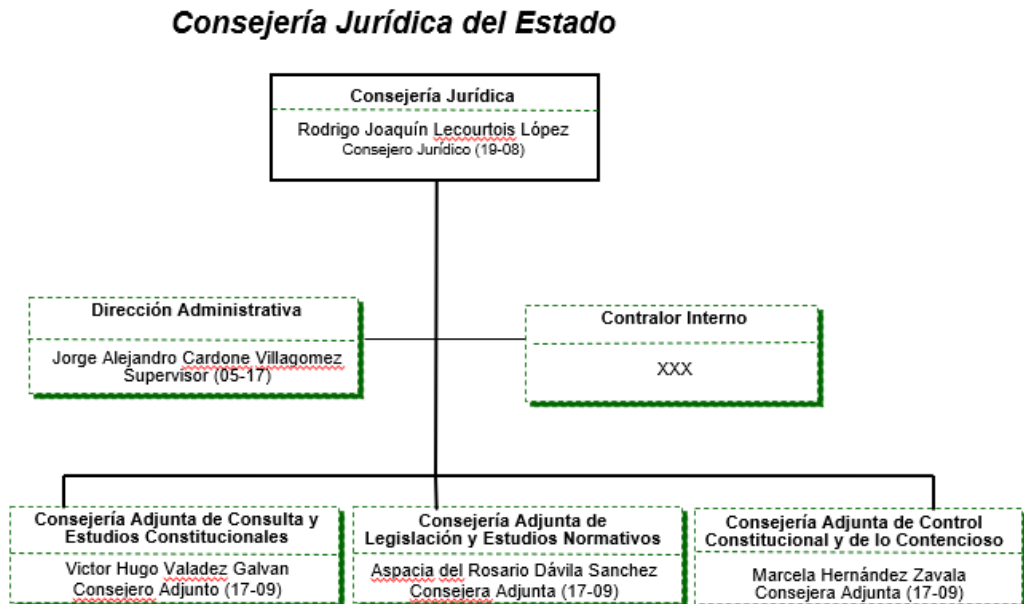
Consejería Jurídica del Estado

Consejería Jurídica

Rodrigo Joaquín Lecourtois López
Consejero Jurídico (19-08)

Dirección Administrativa

Jorge Alejandro Cardone Villagomez
Supervisor (05-17)

Contralor Interno

XXX

Consejería Adjunta de Consulta y Estudios Constitucionales

Victor Hugo Valadez Galvan
Consejero Adjunto (17-09)

Consejería Adjunta de Legislación y Estudios Normativos

Aspacia del Rosario Dávila Sanchez
Consejera Adjunta (17-09)

Consejería Adjunta de Control Constitucional y de lo Contencioso

Marcela Hernández Zavala
Consejera Adjunta (17-09)